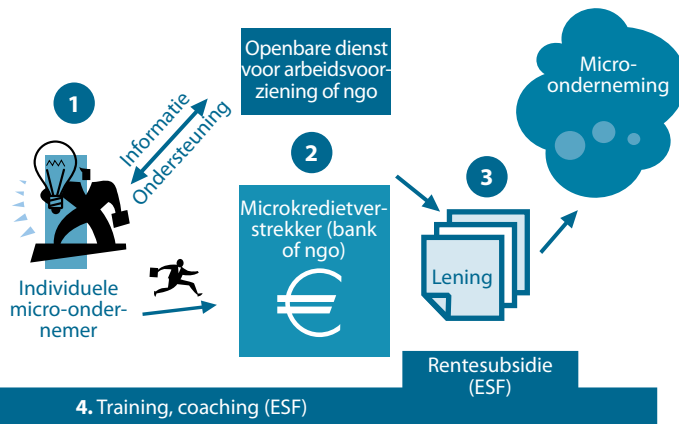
1

Informatie

Ondersteuning

Openbare dienst voor arbeidsvoorziening of ngo

2

Individuele micro-ondernemer

Microkredietverstrekker (bank of ngo)

€

3

Lening

Microonderneming

Rentesubsidie (ESF)

4. Training, coaching (ESF)